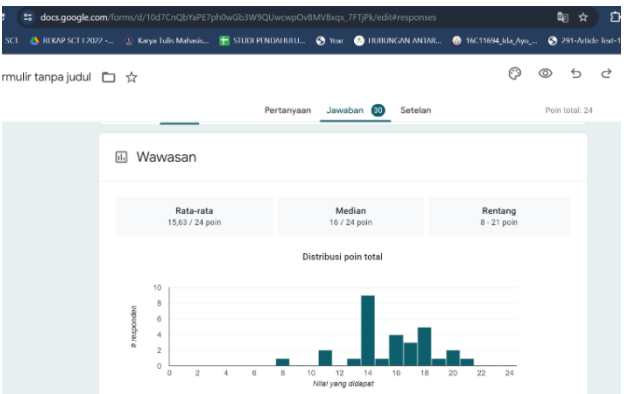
docs.google.com/forms/d/10d7CnQbYaPE7ph0wGb3W9QUwcwpOv8MV8xqx_7FTjPk/edit#responses

SCT REKAP SCT I 2022 -... Karya Tulis Mahasis... STUDI PENDAHULU... Yoai HUBUNGAN ANTAR... 16C11694_Ida_Ayu_... 291-Article Text-1

rmulir tanpa judul

Pertanyaan Jawaban 30 Setelan Poin total: 24

Wawasan

Rata-rata
15,63 / 24 poin

Median
16 / 24 poin

Rentang
8 - 21 poin

Distribusi poin total

10
8
6
4
2
0

# responden

0 2 4 6 8 10 12 14 16 18 20 22 24

Nilai yang didapat